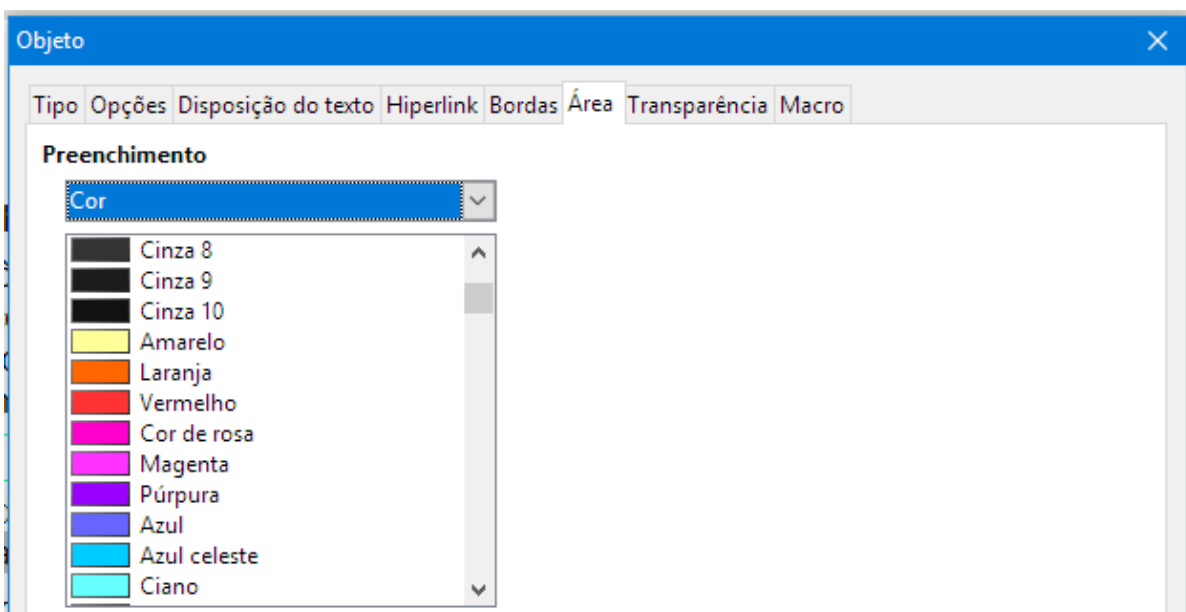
Objeto

Tipo | Opções | Disposição do texto | Hiperlink | Bordas | Área | Transparência | Macro

Preenchimento

Cor

Cinza 8
Cinza 9
Cinza 10
Amarelo
Laranja
Vermelho
Cor de rosa
Magenta
Púrpura
Azul
Azul celeste
Ciano